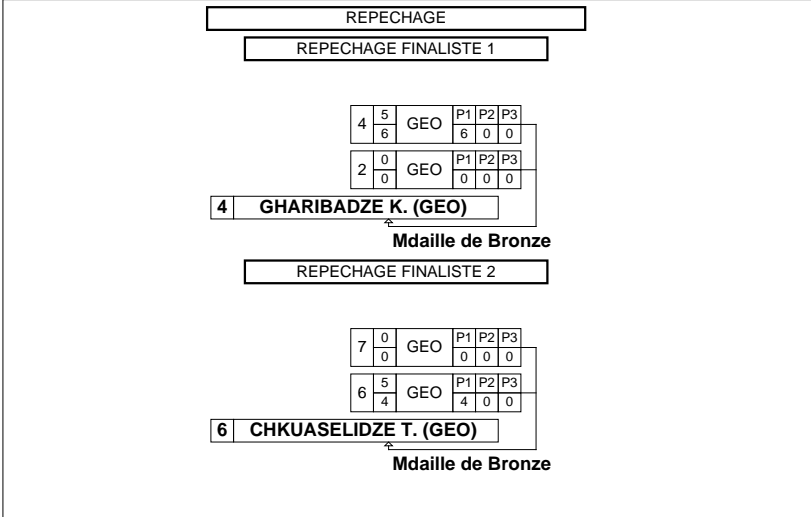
REPECHAGE

REPECHAGE FINALISTE 1

| 4 | 5 / 6 | GEO | P1 | P2 | P3 |
|---|---|---|---|---|---|
|  |  |  | 6 | 0 | 0 |

| 2 | 0 / 0 | GEO | P1 | P2 | P3 |
|---|---|---|---|---|---|
|  |  |  | 0 | 0 | 0 |

4 GHARIBADZE K. (GEO)

Mdaille de Bronze

REPECHAGE FINALISTE 2

| 7 | 0 / 0 | GEO | P1 | P2 | P3 |
|---|---|---|---|---|---|
|  |  |  | 0 | 0 | 0 |

| 6 | 5 / 4 | GEO | P1 | P2 | P3 |
|---|---|---|---|---|---|
|  |  |  | 4 | 0 | 0 |

6 CHKUASELIDZE T. (GEO)

Mdaille de Bronze